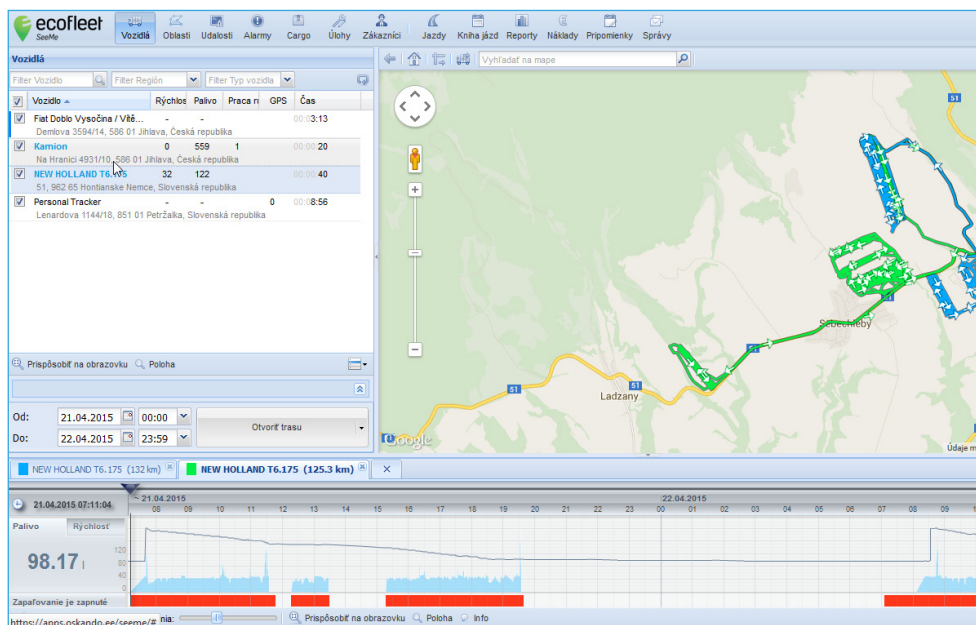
ecofleet SeeMe

Vozidlá Oblasti Udalosti Alarmy Cargo Úlohy Zákazníci Jazdy Kniha jázd Reporty Náklady Pripomienky Správy

Vozidlá

Filter Vozidlo | Filter Región | Filter Typ vozidla

| Vozidlo | Rýchlos | Palivo | Praca n | GPS | Čas |
|---|---|---|---|---|---|
| Fiat Doblo Vysočina / Vítě... Demlova 3594/14, 586 01 Jihlava, Česká republika | - | - | | | 00:03:13 |
| Kamion Na Hranici 4931/10, 586 01 Jihlava, Česká republika | 0 | 559 | 1 | | 00:00:20 |
| NEW HOLLAND T6.175 51, 962 65 Hontianske Nemce, Slovenská republika | 32 | 122 | | | 00:00:40 |
| Personal Tracker Lenardova 1144/18, 851 01 Petržalka, Slovenská republika | - | - | 0 | | 00:08:56 |

Prispôsobiť na obrazovku Poloha

Od: 21.04.2015 00:00
Do: 22.04.2015 23:59
Otvoriť trasu

Vyhľadať na mape

51 51 Ladzany Sebechleby Google Údaje m

NEW HOLLAND T6.175 (132 km) NEW HOLLAND T6.175 (125.3 km)

21.04.2015 07:11:04
~ 21.04.2015 22.04.2015
08 09 10 11 12 13 14 15 16 17 18 19 20 21 22 23 00 01 02 03 04 05 06 07 08 09

Palivo Rýchlosť
98.17 l
120 80 40 0
Zapaľovanie je zapnuté

https://apps.oskando.ee/seeme/# nia: Prispôsobiť na obrazovku Poloha Info